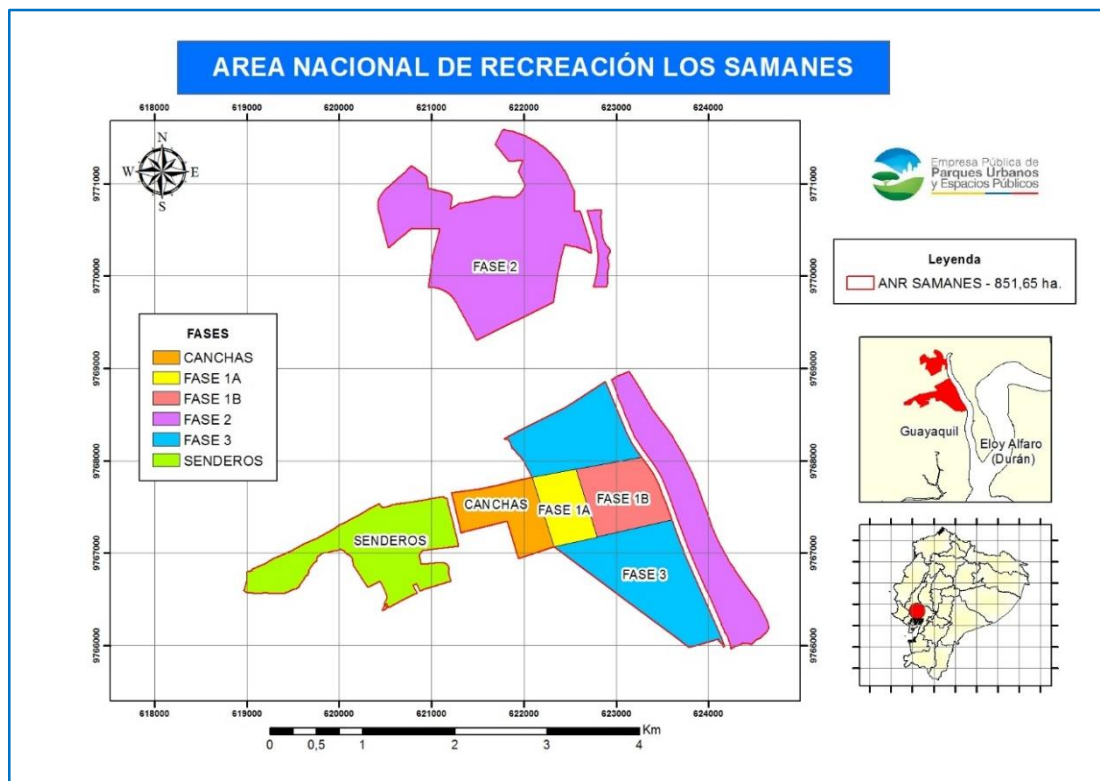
AREA NACIONAL DE RECREACIÓN LOS SAMANES

618000 619000 620000 621000 622000 623000 624000

N
W E
S

9771000
9770000
9769000
9768000
9767000
9766000

FASE 2

FASES
CANCHAS
FASE 1A
FASE 1B
FASE 2
FASE 3
SENDEROS

CANCHAS
FASE 1A
FASE 1B
SENDEROS
FASE 3

Empresa Pública de Parques Urbanos y Espacios Públicos

Leyenda
ANR SAMANES - 851,65 ha.

Guayaquil
Eloy Alfaro (Durán)

618000 619000 620000 621000 622000 623000 624000

0 0,5 1 2 3 4 Km